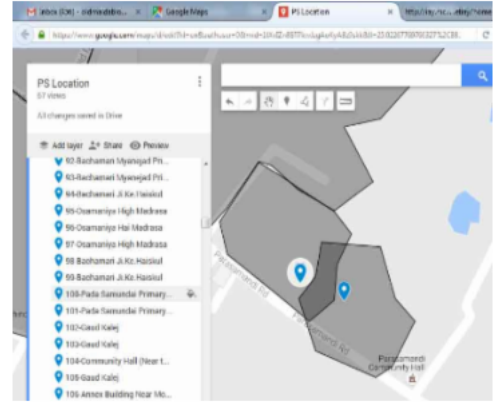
Inbox (336) - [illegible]
Google Maps
PS Location
http://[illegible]

https://www.google.com/maps/d/edit?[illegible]

PS Location
57 views

All changes saved in Drive

Add layer Share Preview

92-Bachamari Myanejad Pri...
93-Bachamari Myanejad Pri...
94-Bachamari Ji.Ke.Haisiul
95-Osamaniya High Madrasa
96-Osamaniya Hai Madrasa
97-Osamaniya High Madrasa
98 Bachamari Ji.Ke.Haisiul
99-Bachamari Ji.Ke.Haisiul
100-Pada Samundai Primary...
101-Pada Samundai Primary...
102-Gaud Kalej
103-Gaud Kalej
104-Community Hall (Near t...
105-Gaud Kalej
106 Annex Building Near Mo...

Parsamandi Rd
Parsamandi Rd
Parsamandi Community Hall